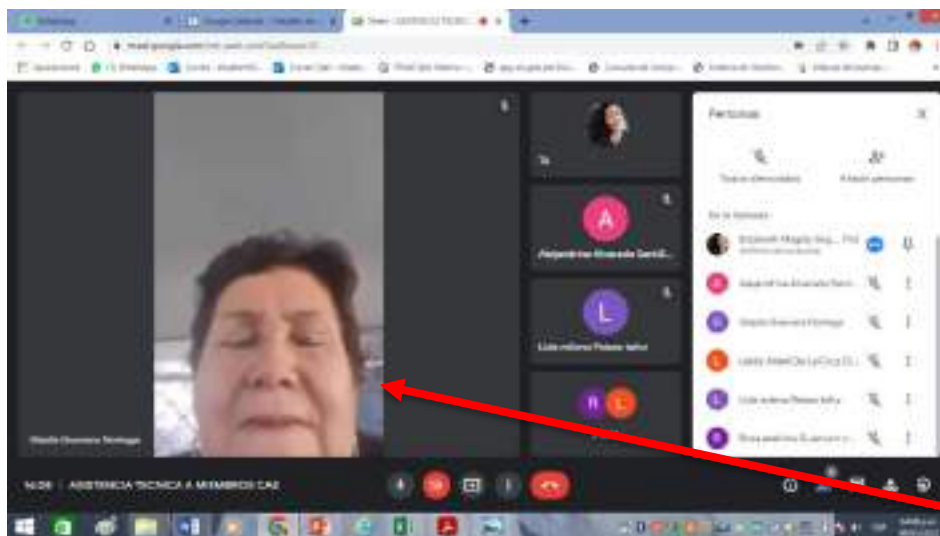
Personas

A

L

R L

Alejandrina Alvarado Sandi...

Lida milena Pulido taña

Gisela Guevara Noriega

Todos silenciados

Añadir personas

En la llamada

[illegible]

Alejandrina Alvarado Sandi...

Gisela Guevara Noriega

Leidy Ariel De La Cruz...

Lida milena Pulido taña

Rosa andrea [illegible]

14:06 | ASISTENCIA TECNICA A MIEMBROS CAZ